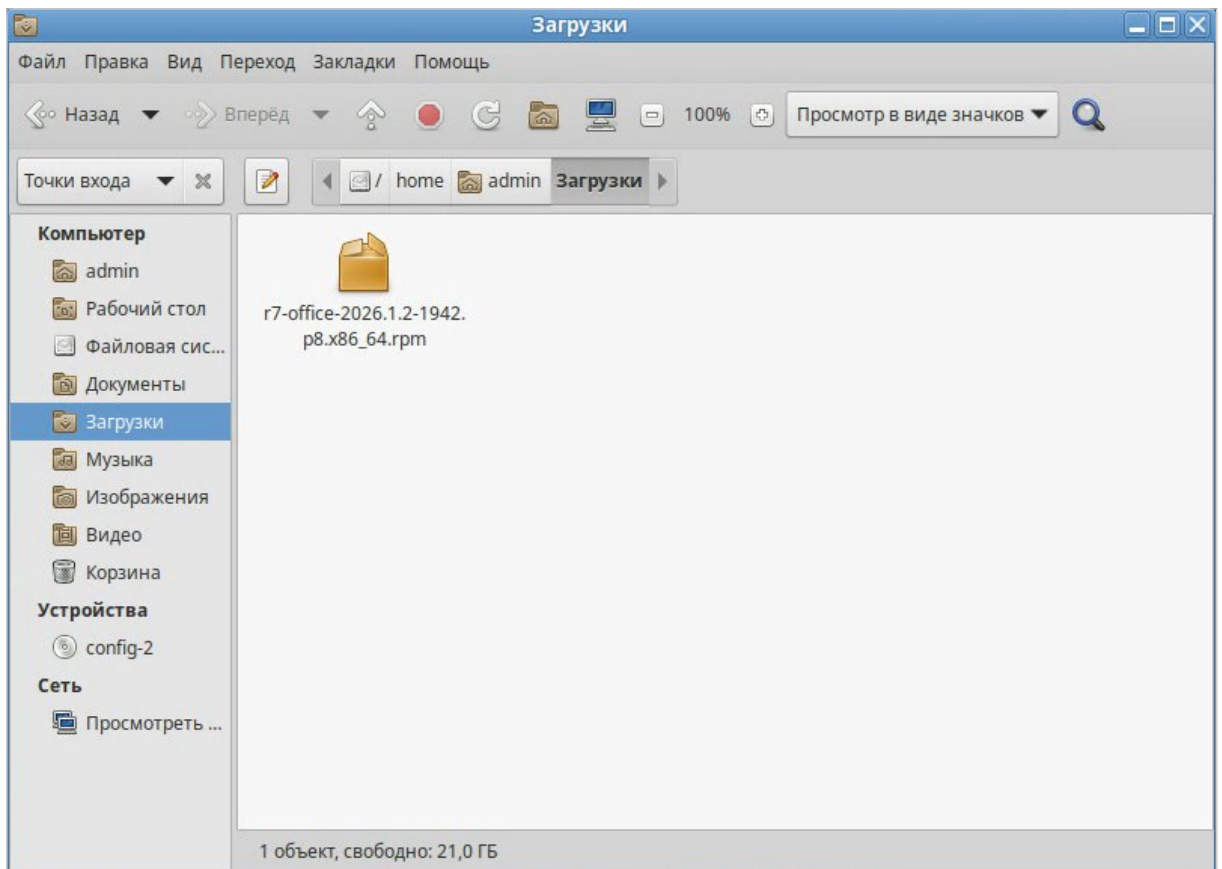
Загрузки

Файл Правка Вид Переход Закладки Помощь

Назад Вперёд 100% Просмотр в виде значков

Точки входа / home admin Загрузки

Компьютер
admin
Рабочий стол
Файловая сис...
Документы
Загрузки
Музыка
Изображения
Видео
Корзина
Устройства
config-2
Сеть
Просмотреть ...

r7-office-2026.1.2-1942.p8.x86_64.rpm

1 объект, свободно: 21,0 ГБ